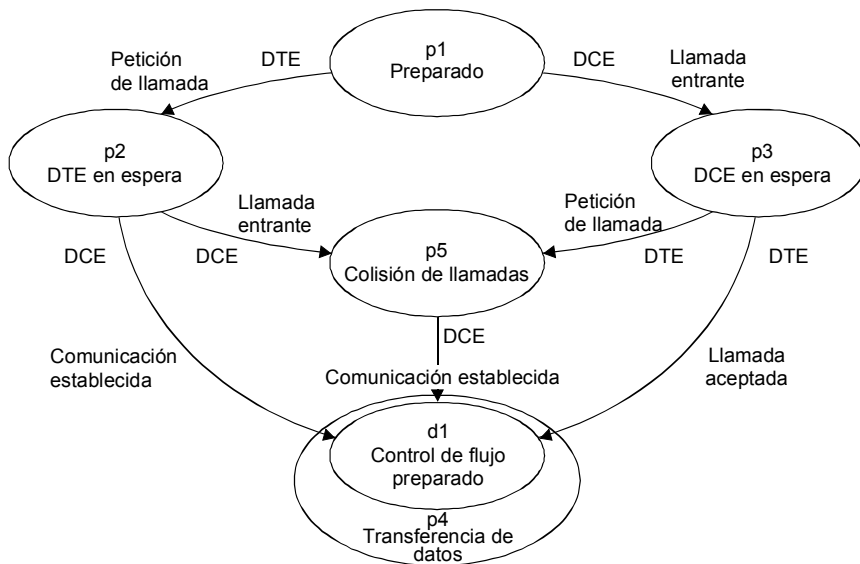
p1
Preparado

Petición de llamada

DTE

DCE

Llamada entrante

p2
DTE en espera

p3
DCE en espera

Llamada entrante

Petición de llamada

DCE

DCE

p5
Colisión de llamadas

DTE

DTE

DCE

Comunicación establecida

Comunicación establecida

Llamada aceptada

d1
Control de flujo preparado

p4
Transferencia de datos